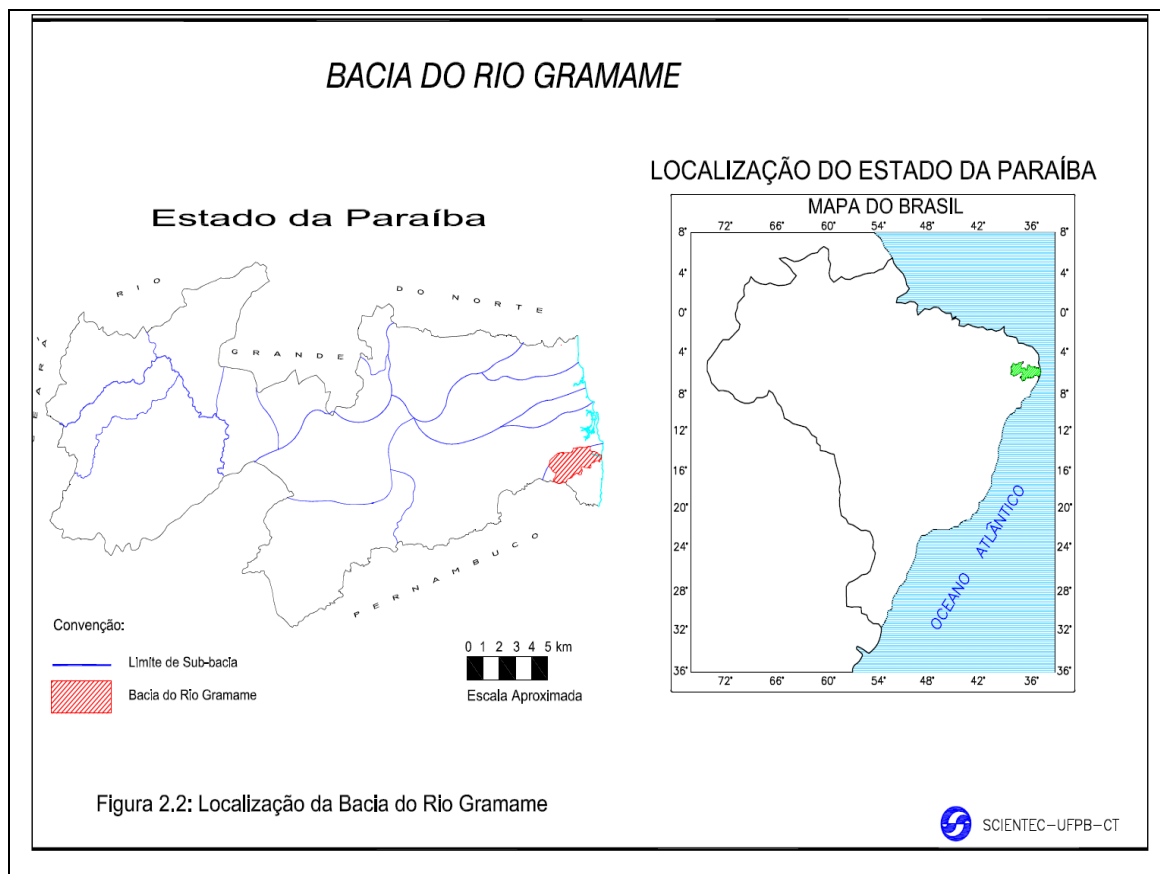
BACIA DO RIO GRAMAME

Estado da Paraíba

RIO GRANDE DO NORTE

CEARÁ

PERNAMBUCO

Convenção:

Limite de Sub-bacia

Bacia do Rio Gramame

0 1 2 3 4 5 km

Escala Aproximada

LOCALIZAÇÃO DO ESTADO DA PARAÍBA

MAPA DO BRASIL

72° 66° 60° 54° 48° 42° 36°

8° 4° 0° 4° 8° 12° 16° 20° 24° 28° 32° 36°

8° 4° 0° 4° 8° 12° 16° 20° 24° 28° 32° 36°

OCEANO ATLÂNTICO

72° 66° 60° 54° 48° 42° 36°

Figura 2.2: Localização da Bacia do Rio Gramame

SCIENTEC–UFPB–CT